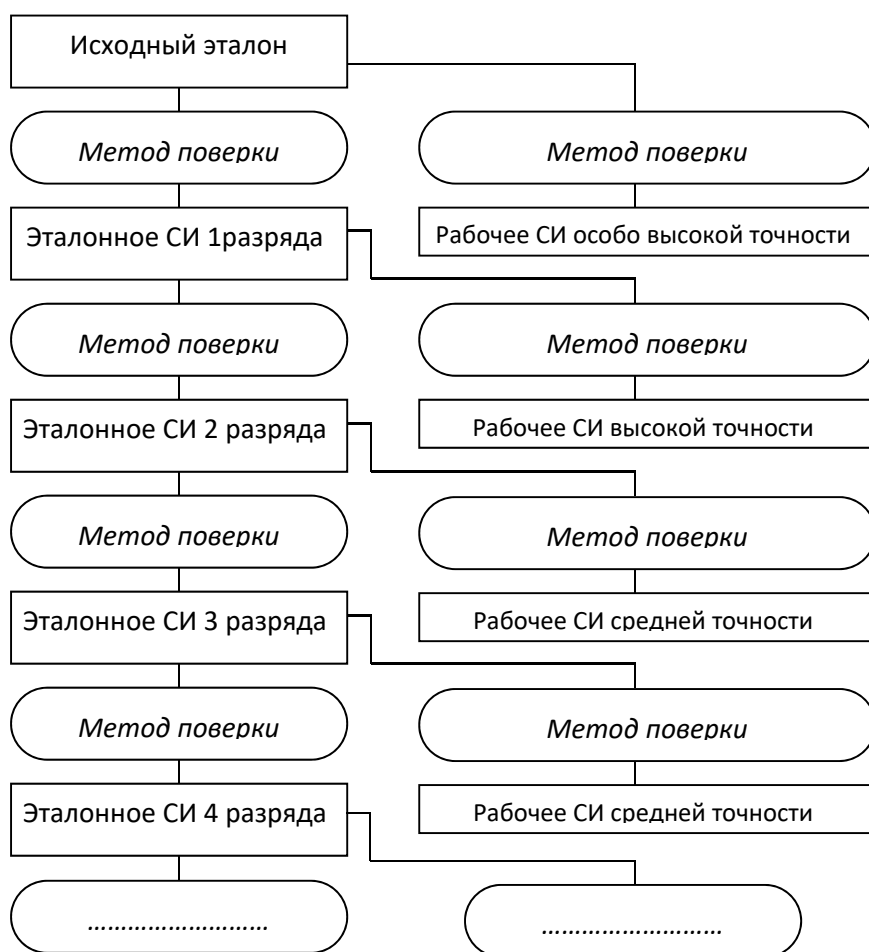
Исходный эталон

*Метод поверки*

*Метод поверки*

Эталонное СИ 1разряда

Рабочее СИ особо высокой точности

*Метод поверки*

*Метод поверки*

Эталонное СИ 2 разряда

Рабочее СИ высокой точности

*Метод поверки*

*Метод поверки*

Эталонное СИ 3 разряда

Рабочее СИ средней точности

*Метод поверки*

*Метод поверки*

Эталонное СИ 4 разряда

Рабочее СИ средней точности

……………………

……………………